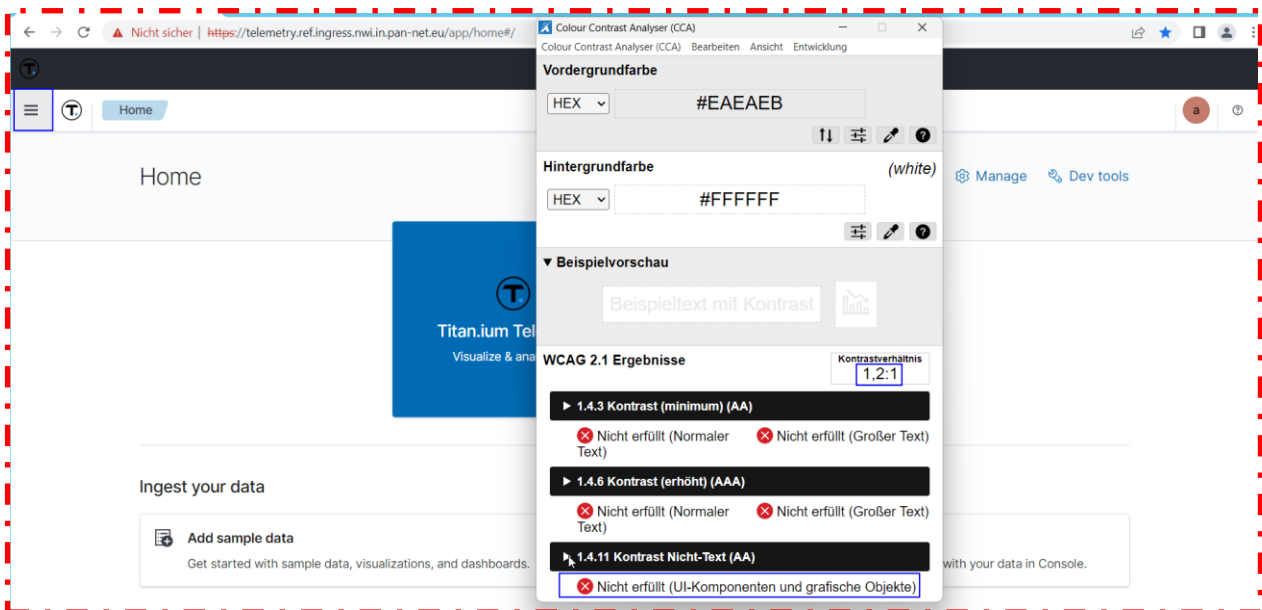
Nicht sicher | https://telemetry.ref.ingress.nwi.in.pan-net.eu/app/home#/

Home

Home

Manage Dev tools

Titan.ium Tel

Visualize & ana

Ingest your data

Add sample data

Get started with sample data, visualizations, and dashboards.

with your data in Console.

Colour Contrast Analyser (CCA)

Colour Contrast Analyser (CCA) Bearbeiten Ansicht Entwicklung

Vordergrundfarbe

HEX #EAEAEB

Hintergrundfarbe (white)

HEX #FFFFFF

▼ Beispielvorschau

Beispieltext mit Kontrast

WCAG 2.1 Ergebnisse

Kontrastverhältnis
1,2:1

▶ 1.4.3 Kontrast (minimum) (AA)

Nicht erfüllt (Normaler Text)

Nicht erfüllt (Großer Text)

▶ 1.4.6 Kontrast (erhöht) (AAA)

Nicht erfüllt (Normaler Text)

Nicht erfüllt (Großer Text)

▶ 1.4.11 Kontrast Nicht-Text (AA)

Nicht erfüllt (UI-Komponenten und grafische Objekte)